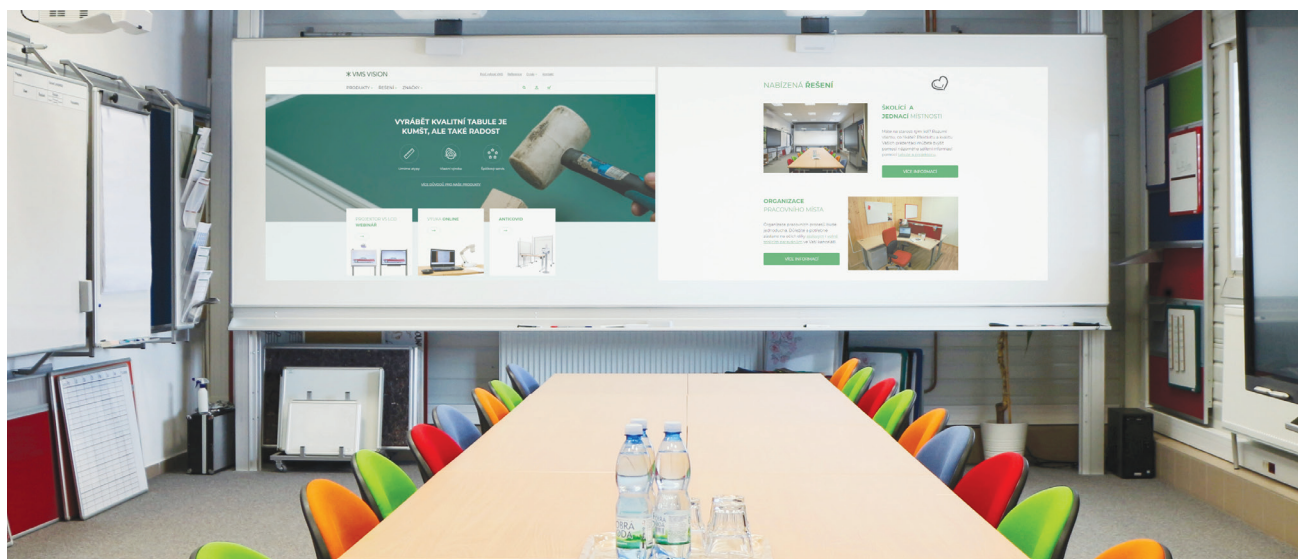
VMS VISION

PRODUKTY ŘEŠENÍ ZNAČKY

VYRÁBĚT KVALITNÍ TABULE JE KUMŠT, ALE TAKÉ RADOST

WEBINÁŘ

ONLINE

ANTIVIRUS

NABÍZENÁ ŘEŠENÍ

ŠKOLICÍ A JEDNACÍ MÍSTNOSTI

VÍCE INFORMACÍ

ORGANIZACE PRACOVNÍHO MÍSTA

VÍCE INFORMACÍ